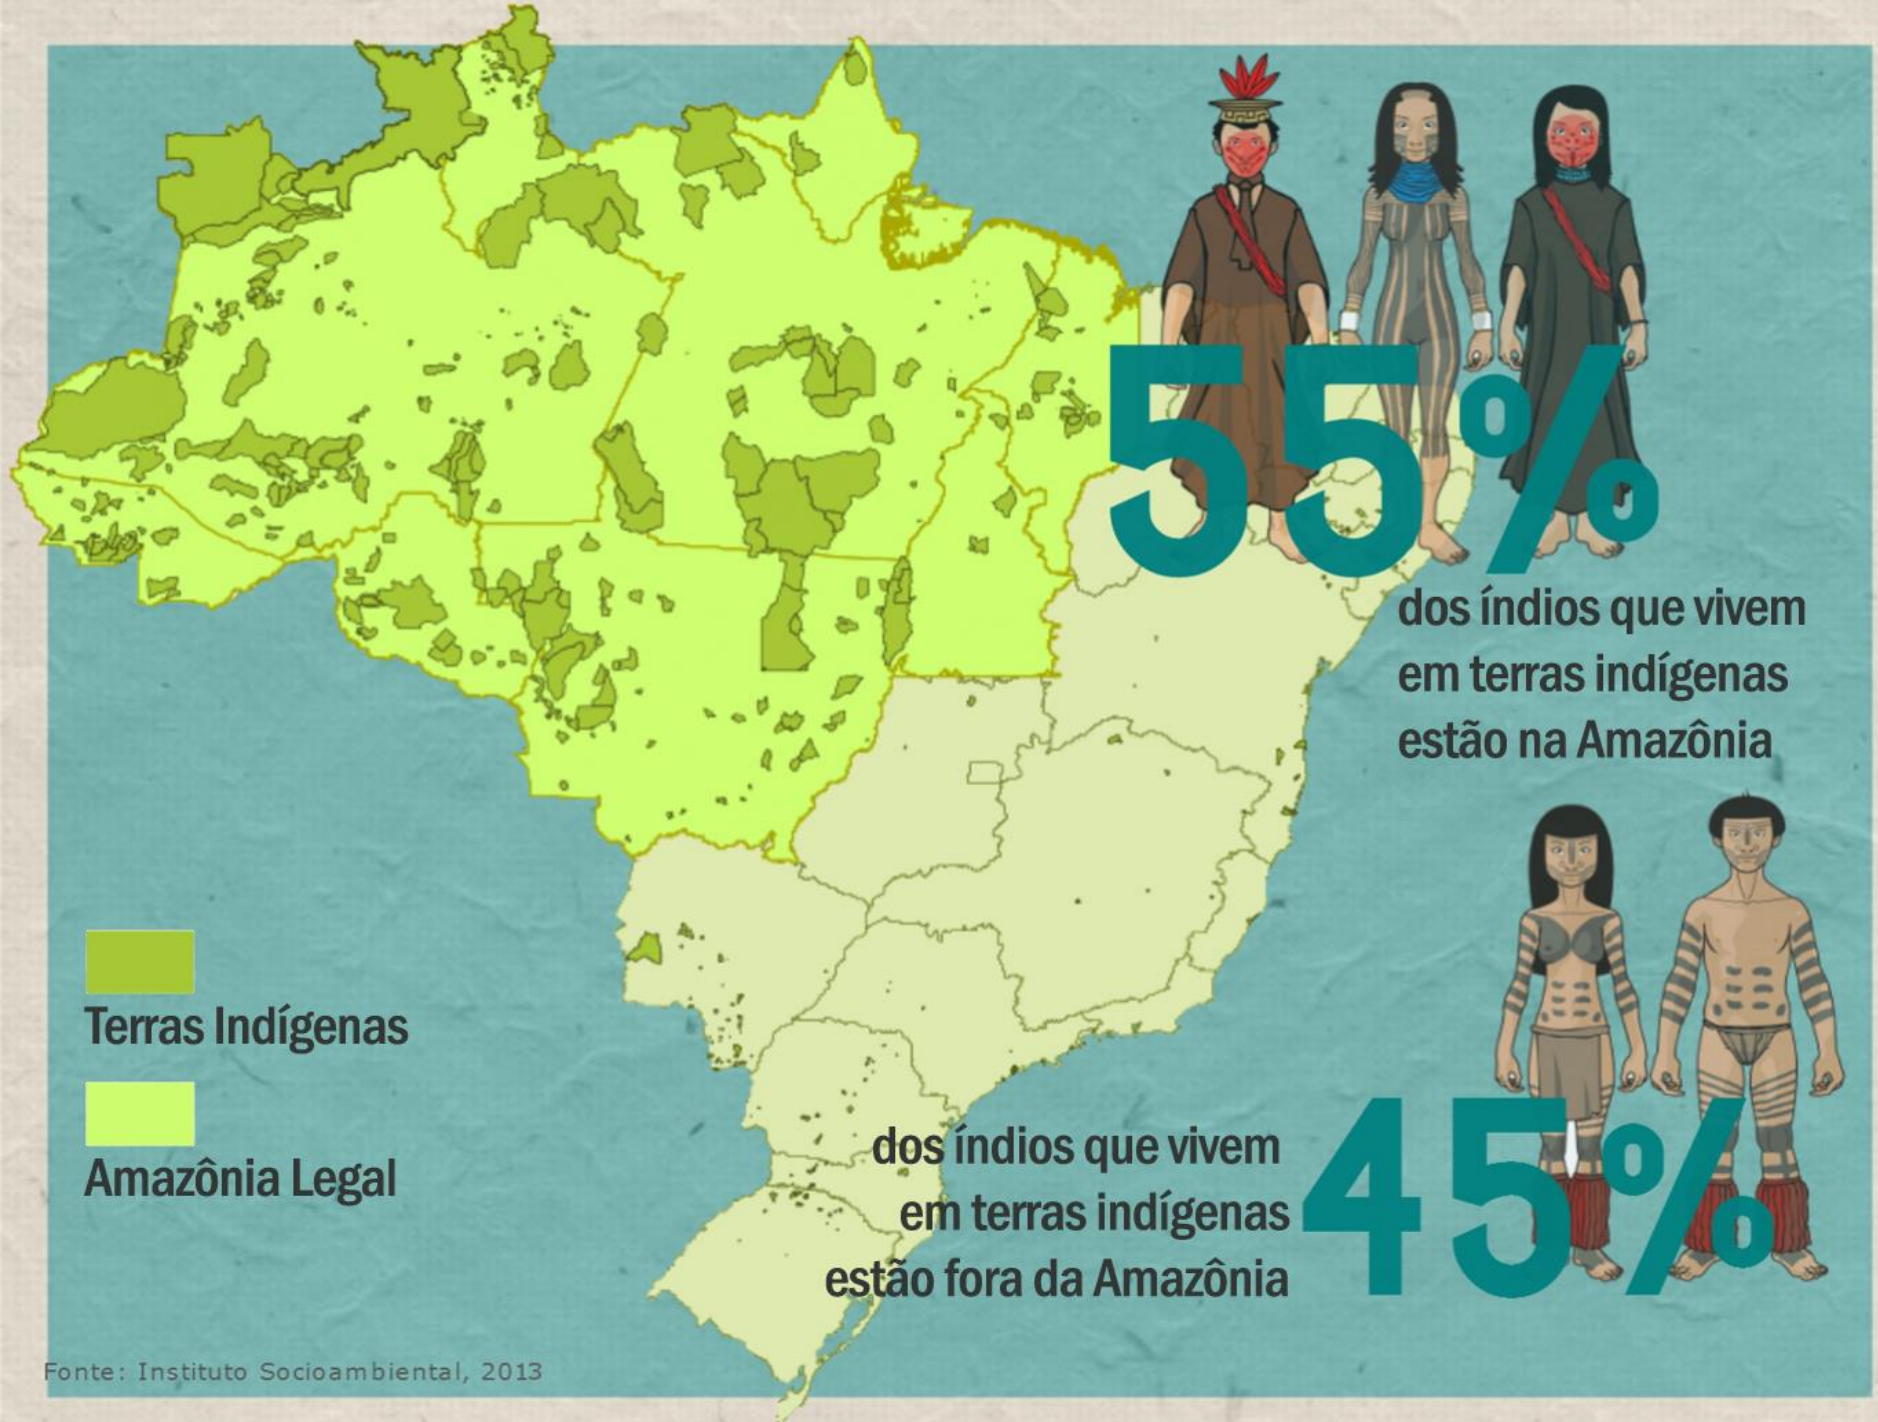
55%

dos índios que vivem em terras indígenas estão na Amazônia

Terras Indígenas

Amazônia Legal

dos índios que vivem em terras indígenas estão fora da Amazônia

45%

Fonte: Instituto Socioambiental, 2013